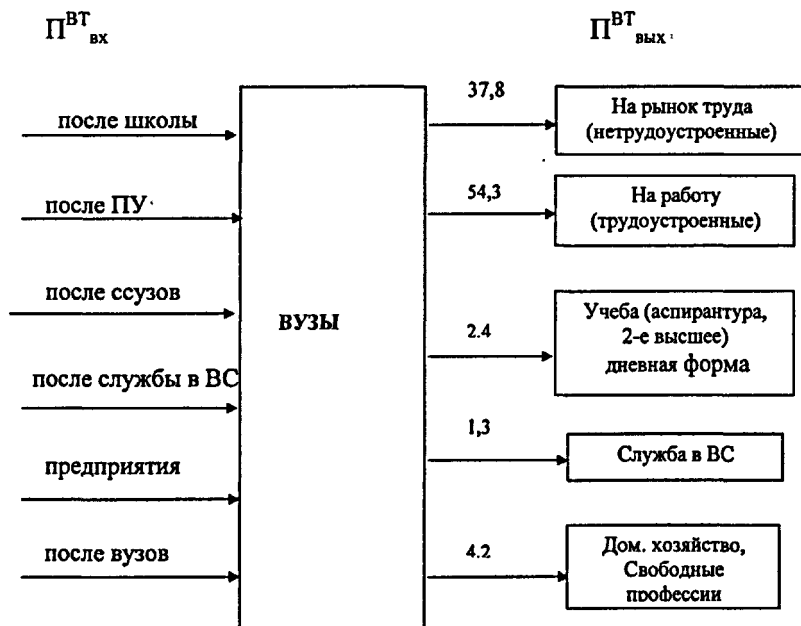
$П^{ВТ}_{вх}$

$П^{ВТ}_{вых}$

после школы

после ПУ

после ссузов

после службы в ВС

предприятия

после вузов

ВУЗЫ

37,8

На рынок труда (нетрудоустроенные)

54,3

На работу (трудоустроенные)

2.4

Учеба (аспирантура, 2-е высшее) дневная форма

1,3

Служба в ВС

4.2

Дом. хозяйство, Свободные профессии